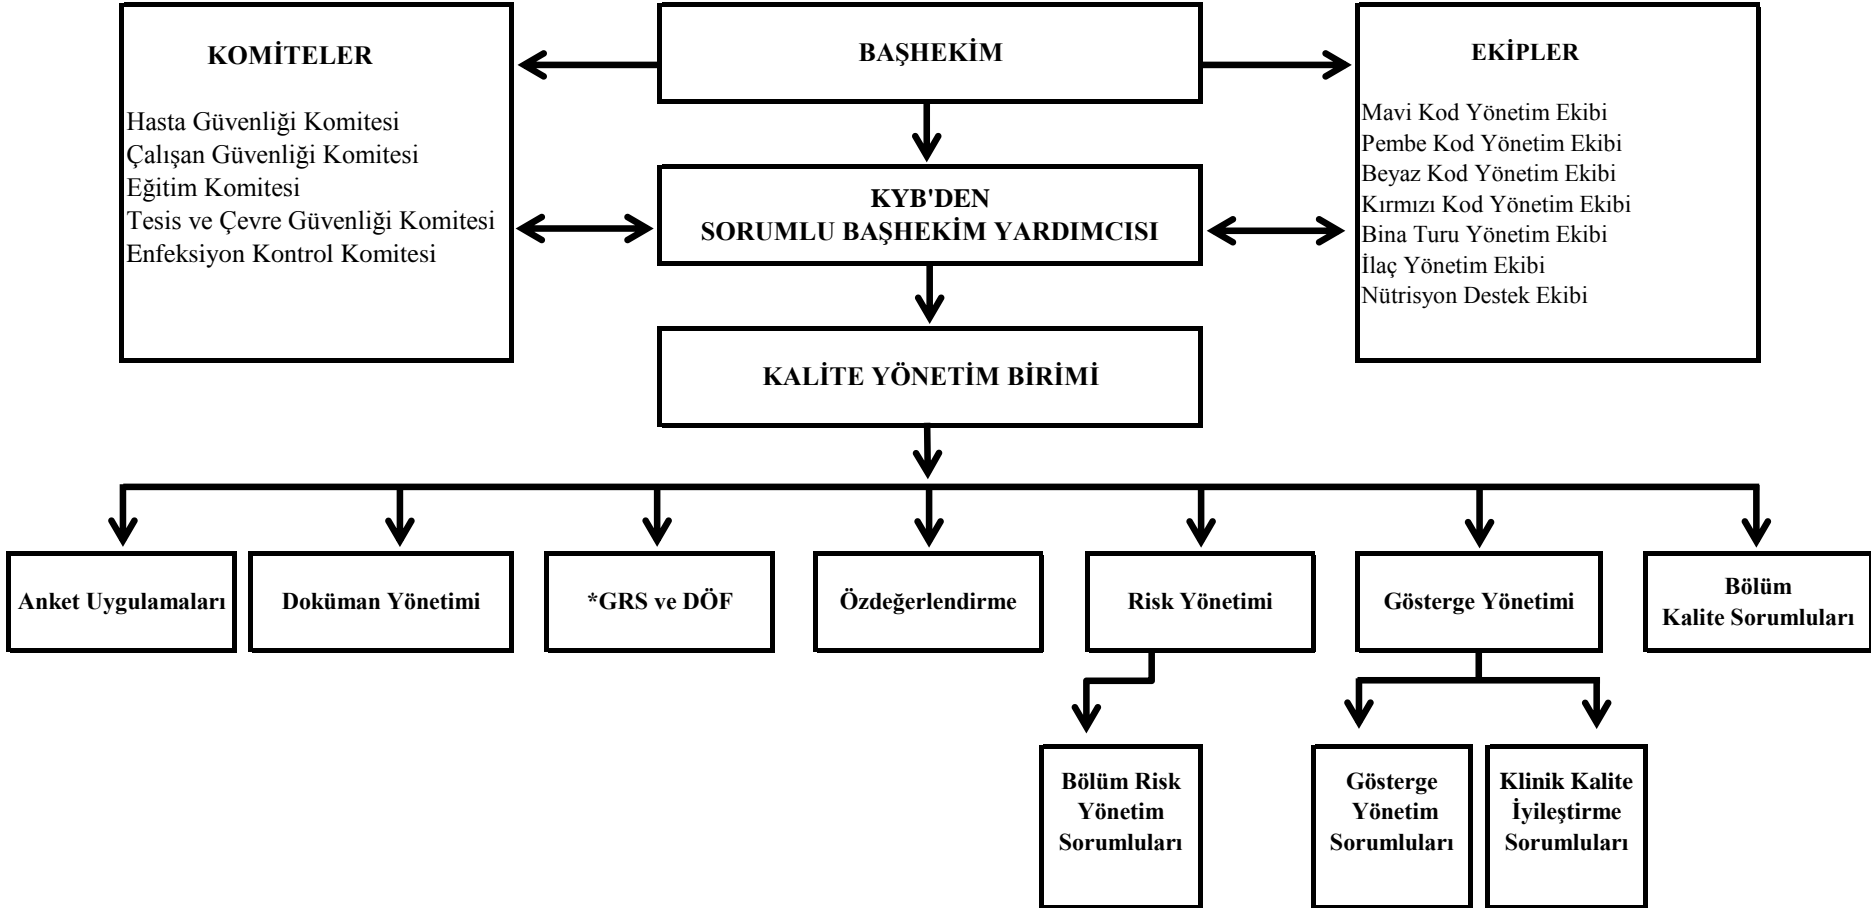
KOMİTELER

Hasta Güvenliği Komitesi
Çalışan Güvenliği Komitesi
Eğitim Komitesi
Tesis ve Çevre Güvenliği Komitesi
Enfeksiyon Kontrol Komitesi

BAŞHEKİM

EKİPLER

Mavi Kod Yönetim Ekibi
Pembe Kod Yönetim Ekibi
Beyaz Kod Yönetim Ekibi
Kırmızı Kod Yönetim Ekibi
Bina Turu Yönetim Ekibi
İlaç Yönetim Ekibi
Nütrisyon Destek Ekibi

KYB'DEN
SORUMLU BAŞHEKİM YARDIMCISI

KALİTE YÖNETİM BİRİMİ

Anket Uygulamaları

Doküman Yönetimi

*GRS ve DÖF

Özdeğerlendirme

Risk Yönetimi

Gösterge Yönetimi

Bölüm
Kalite Sorumluları

Bölüm Risk Yönetim Sorumluları

Gösterge Yönetim Sorumluları

Klinik Kalite İyileştirme Sorumluları